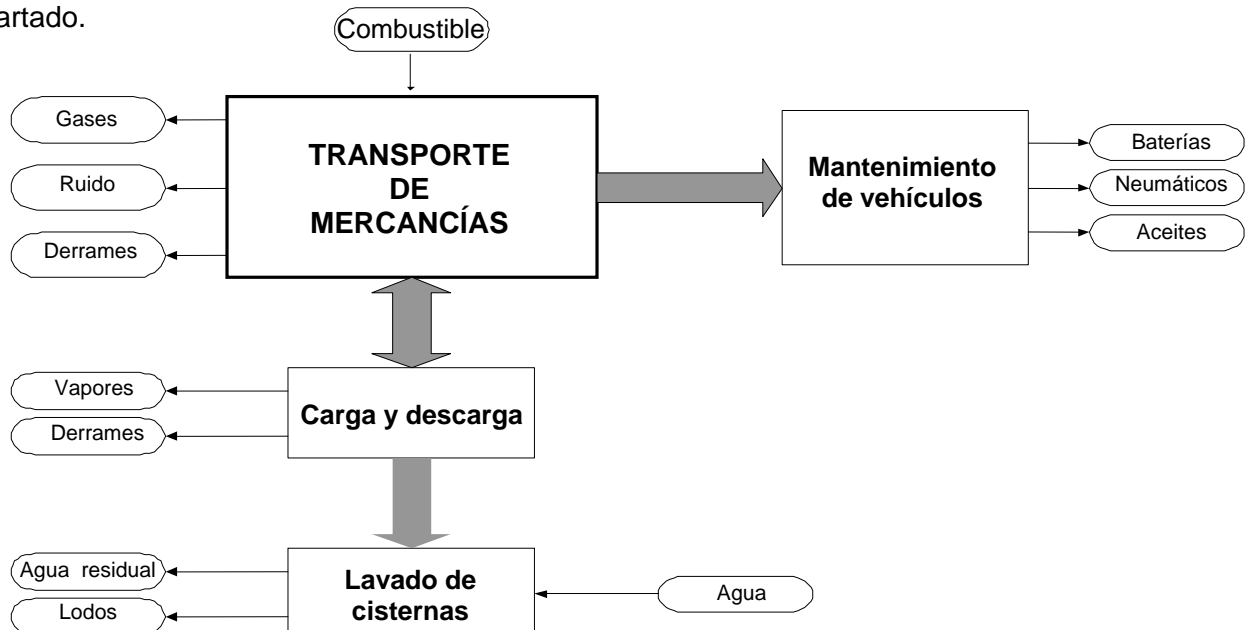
artado.

Combustible

Gases

Ruido

Derrames

TRANSPORTE DE MERCANCÍAS

Mantenimiento de vehículos

Baterías

Neumáticos

Aceites

Vapores

Derrames

Carga y descarga

Agua residual

Lodos

Lavado de cisternas

Agua